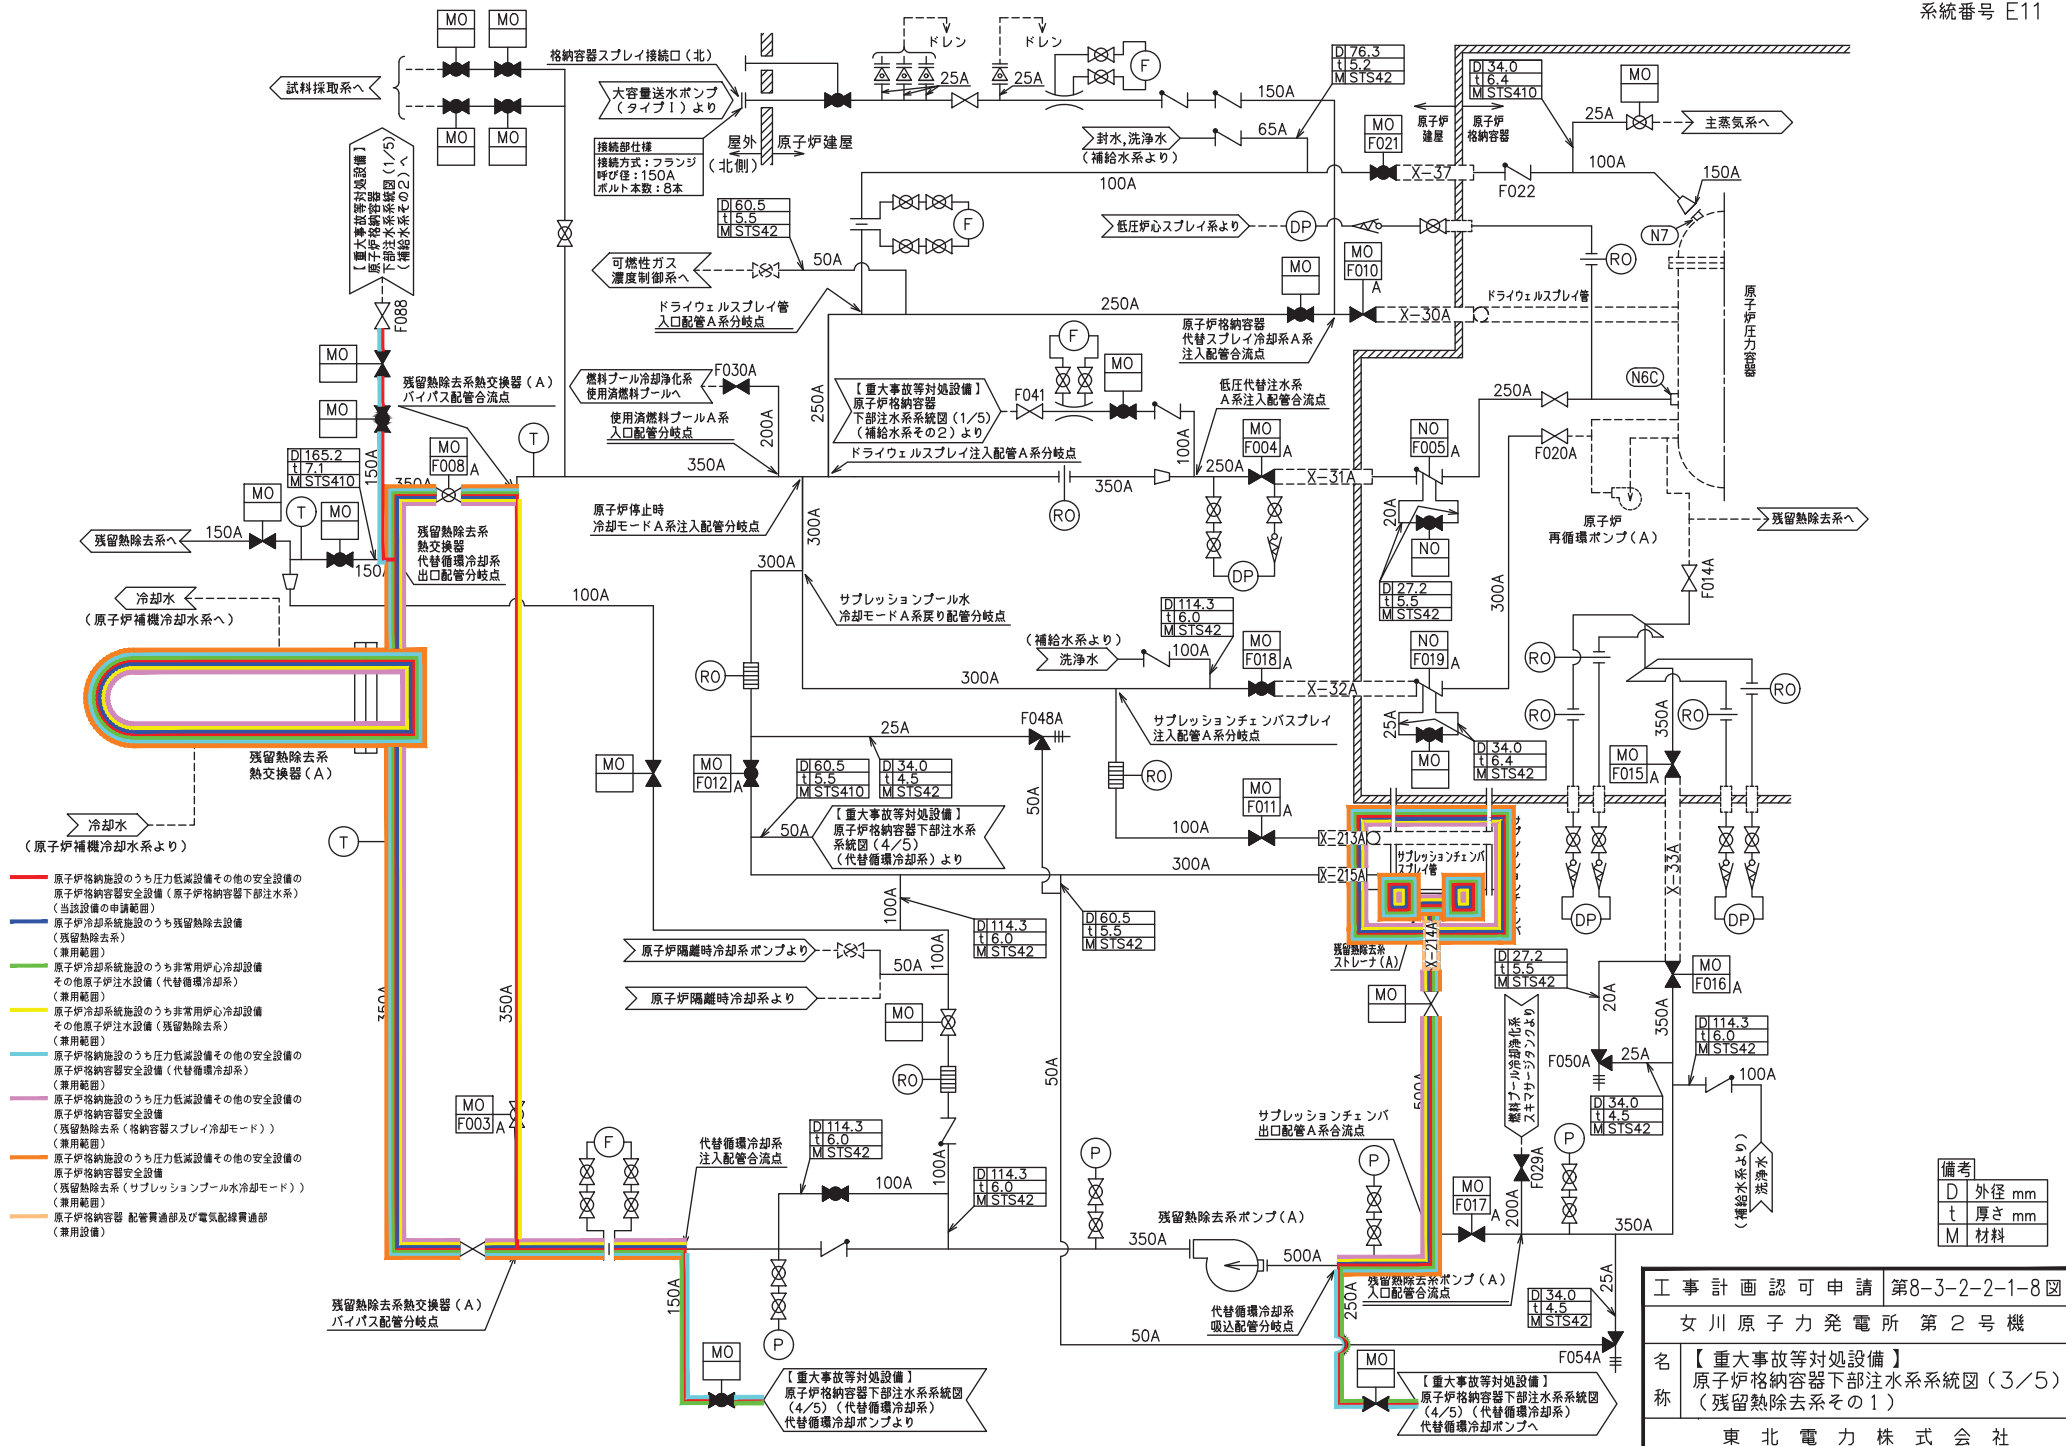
系統番号 E11

MO MO MO MO

試料採取系へ

格納容器スプレイ接続口（北）

大容量送水ポンプ（タイプⅠ）より

接続部仕様
接続方式：フランジ
呼び径：150A
ボルト本数：8本

屋外（北側）

原子炉建屋

ドレン　ドレン

25A　25A

150A

65A

封水，洗浄水（補給水系より）

D 76.3
t 5.2
M STS42

D 34.0
t 6.4
M STS410

原子炉建屋　原子炉格納容器

MO F021

X-37

F022

MO

25A

主蒸気系へ

100A

150A

N7

100A

D 60.5
t 5.5
M STS42

低圧炉心スプレイ系より

DP

RO

可燃性ガス濃度制御系へ

50A

【重大事故等対処設備】原子炉格納容器下部注水系系統図（1/5）（補給水系その2）へ

F088

ドライウェルスプレイ管入口配管A系分岐点

250A

MO F010 A

MO

X-30A

ドライウェルスプレイ管

原子炉格納容器代替スプレイ冷却系A系注入配管合流点

原子炉圧力容器

MO

MO

残留熱除去系熱交換器（A）バイパス配管合流点

燃料プール冷却浄化系使用済燃料プールへ

F030A

F

MO

【重大事故等対処設備】原子炉格納容器下部注水系系統図（1/5）（補給水系その2）より

F041

低圧代替注水系A系注入配管合流点

N6C

250A

使用済燃料プールA系入口配管分岐点

200A

250A

T

ドライウェルスプレイ注入配管A系分岐点

MO F004 A

NO F005 A

F020A

D 165.2
t 7.1
M STS410

MO F008 A

350A

150A

350A

100A

250A

X-31A

350A

MO

T

MO

残留熱除去系へ

150A

150A

RO

残留熱除去系熱交換器代替循環冷却系出口配管分岐点

原子炉停止時冷却モードA系注入配管分岐点

300A

20A

NO

原子炉再循環ポンプ（A）

残留熱除去系へ

DP

冷却水（原子炉補機冷却水系へ）

100A

300A

D 27.2
t 5.5
M STS42

F014A

300A

サプレッションプール水冷却モードA系戻り配管分岐点

D 114.3
t 6.0
M STS42

（補給水系より）洗浄水

100A

MO F018 A

NO F019 A

RO

RO

RO

300A

X-32A

RO

RO

残留熱除去系熱交換器（A）

25A

F048A

サプレッションチェンバスプレイ注入配管A系分岐点

25A

350A

MO

MO F012 A

D 60.5
t 5.5
M STS410

D 34.0
t 4.5
M STS42

RO

MO

D 34.0
t 6.4
M STS42

MO F015 A

冷却水（原子炉補機冷却水系より）

50A

【重大事故等対処設備】原子炉格納容器下部注水系系統図（4/5）（代替循環冷却系）より

50A

MO F011 A

100A

X-213A

T

300A

X-215A

サプレッションチェンバスプレイ管

X-33A

原子炉格納施設のうち圧力低減設備その他の安全設備の原子炉格納容器安全設備（原子炉格納容器下部注水系）（当該設備の申請範囲）
原子炉冷却系統施設のうち残留熱除去設備（残留熱除去系）（兼用範囲）
原子炉冷却系統施設のうち非常用炉心冷却設備その他原子炉注水設備（代替循環冷却系）（兼用範囲）
原子炉冷却系統施設のうち非常用炉心冷却設備その他原子炉注水設備（残留熱除去系）（兼用範囲）
原子炉格納施設のうち圧力低減設備その他の安全設備の原子炉格納容器安全設備（代替循環冷却系）（兼用範囲）
原子炉格納施設のうち圧力低減設備その他の安全設備の原子炉格納容器安全設備（残留熱除去系（格納容器スプレイ冷却モード））（兼用範囲）
原子炉格納施設のうち圧力低減設備その他の安全設備の原子炉格納容器安全設備（残留熱除去系（サプレッションプール水冷却モード））（兼用範囲）
原子炉格納容器 配管貫通部及び電気配線貫通部（兼用設備）

100A

D 114.3
t 6.0
M STS42

D 60.5
t 5.5
M STS42

DP DP

原子炉隔離時冷却系ポンプより

50A

100A

D 114.3
t 6.0
M STS42

X-214A

残留熱除去系ストレーナ（A）

D 27.2
t 5.5
M STS42

MO F016 A

原子炉隔離時冷却系より

MO

MO

350A

350A

20A

350A

D 114.3
t 6.0
M STS42

RO

50A

F050A

25A

100A

MO F003 A

500A

燃料プール冷却浄化系スキマサージタンクより

D 34.0
t 4.5
M STS42

F

代替循環冷却系注入配管合流点

D 114.3
t 6.0
M STS42

サプレッションチェンバ出口配管A系合流点

P

P

P

100A

100A

F029A

（補給水系より）洗浄水

D 114.3
t 6.0
M STS42

残留熱除去系ポンプ（A）

MO F017 A

200A

350A

備考
D 外径 mm
t 厚さ mm
M 材料

350A

500A

残留熱除去系ポンプ（A）入口配管合流点

25A

工事計画認可申請 第8-3-2-2-1-8図

女川原子力発電所 第2号機

残留熱除去系熱交換器（A）バイパス配管分岐点

150A

代替循環冷却系吸込配管分岐点

250A

D 34.0
t 4.5
M STS42

P

50A

F054A

MO

MO

【重大事故等対処設備】原子炉格納容器下部注水系系統図（4/5）（代替循環冷却系）代替循環冷却ポンプより

【重大事故等対処設備】原子炉格納容器下部注水系系統図（4/5）（代替循環冷却系）代替循環冷却ポンプへ

名称 【重大事故等対処設備】原子炉格納容器下部注水系系統図（3/5）（残留熱除去系その1）

東北電力株式会社